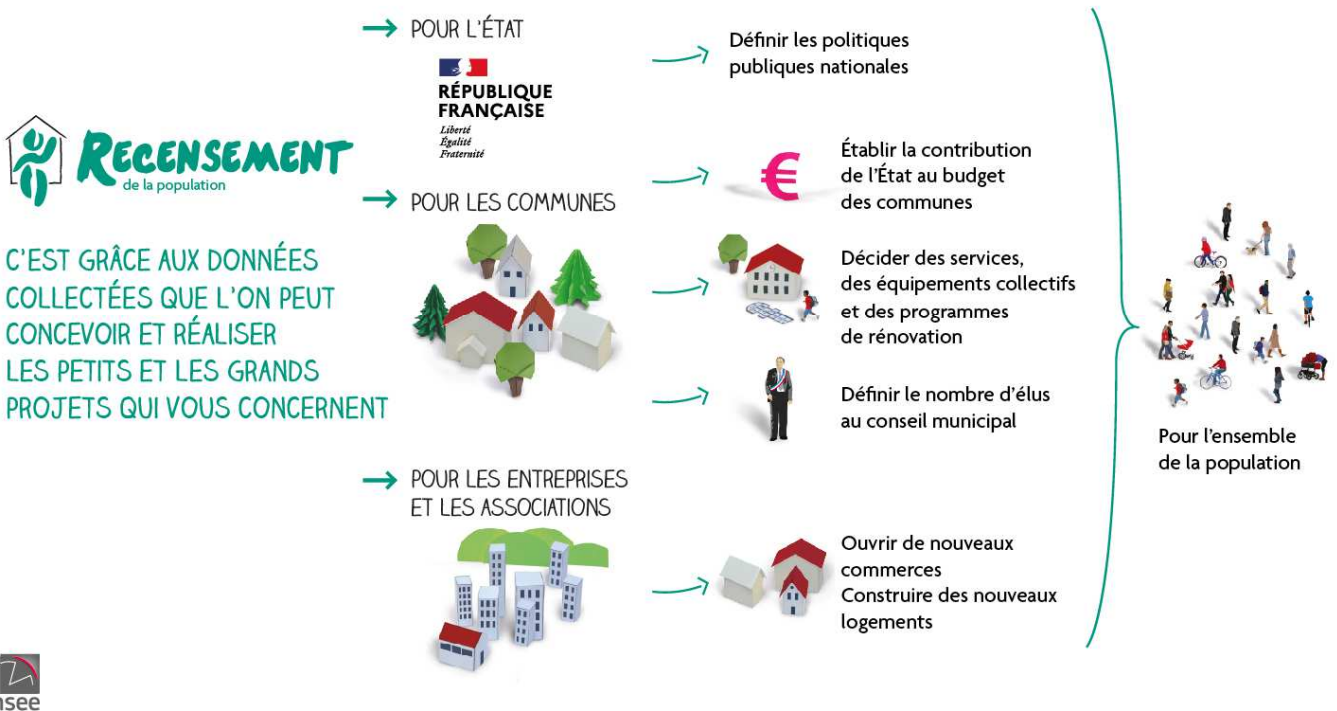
RECENSEMENT
de la population

C'EST GRÂCE AUX DONNÉES COLLECTÉES QUE L'ON PEUT CONCEVOIR ET RÉALISER LES PETITS ET LES GRANDS PROJETS QUI VOUS CONCERNENT

POUR L'ÉTAT

RÉPUBLIQUE FRANÇAISE
Liberté
Égalité
Fraternité

Définir les politiques publiques nationales

POUR LES COMMUNES

Établir la contribution de l'État au budget des communes

Décider des services, des équipements collectifs et des programmes de rénovation

Définir le nombre d'élus au conseil municipal

POUR LES ENTREPRISES ET LES ASSOCIATIONS

Ouvrir de nouveaux commerces
Construire des nouveaux logements

Pour l'ensemble de la population

insee